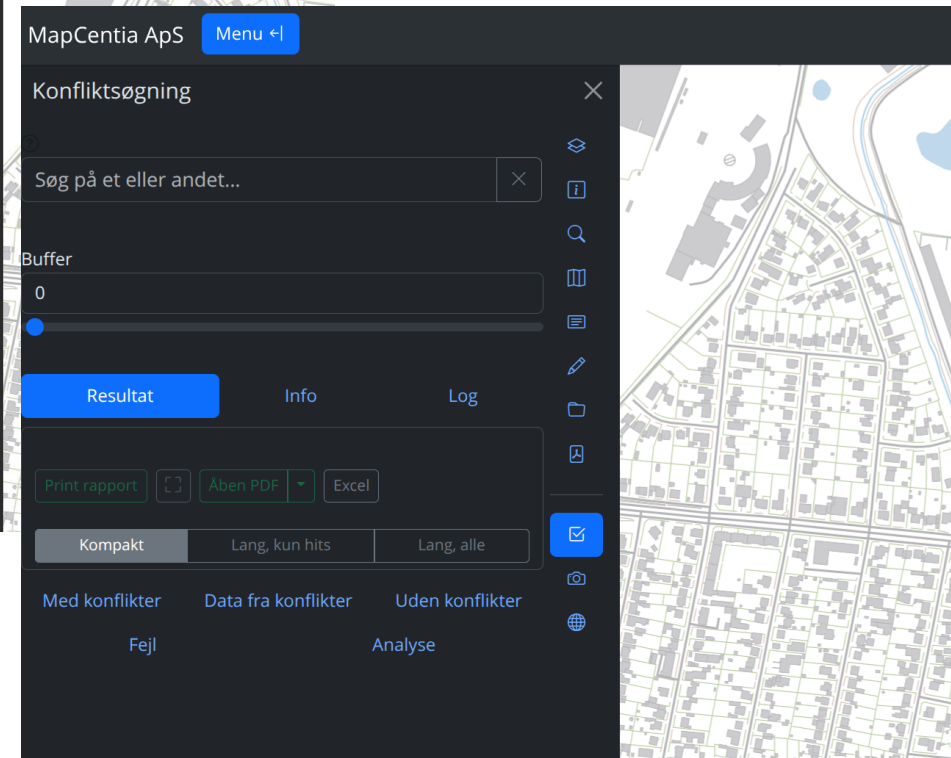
MapCentia ApS Menu ←|

Konfliktsøgning

Søg på et eller andet...

Buffer

0

Resultat Info Log

Print rapport Åben PDF Excel

Kompakt Lang, kun hits Lang, alle

Med konflikter Data fra konflikter Uden konflikter

Fejl Analyse